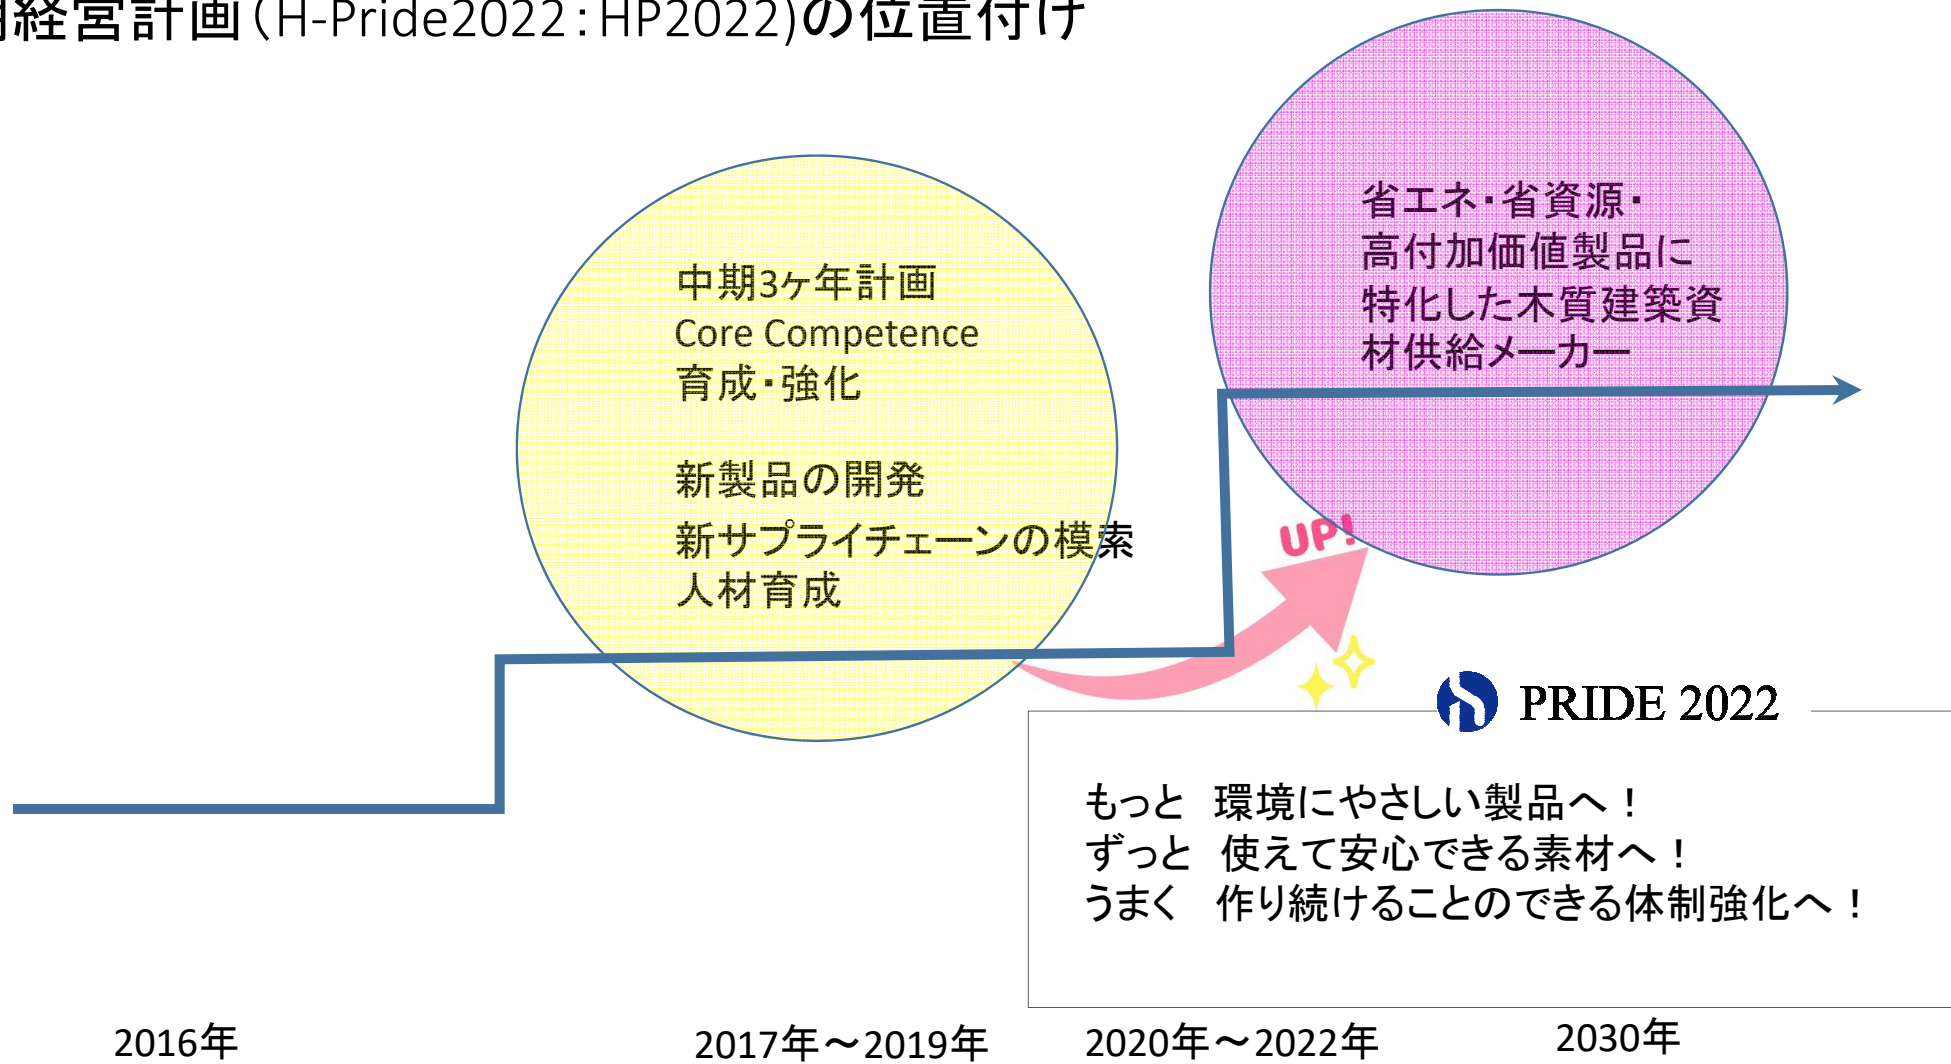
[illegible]経営計画(H-Pride2022：HP2022)の位置付け

中期3ヶ年計画
Core Competence
育成・強化

新製品の開発
新サプライチェーンの模索
人材育成

省エネ・省資源・
高付加価値製品に
特化した木質建築資
材供給メーカー

UP!

PRIDE 2022

もっと　環境にやさしい製品へ！
ずっと　使えて安心できる素材へ！
うまく　作り続けることのできる体制強化へ！

2016年

2017年～2019年

2020年～2022年

2030年